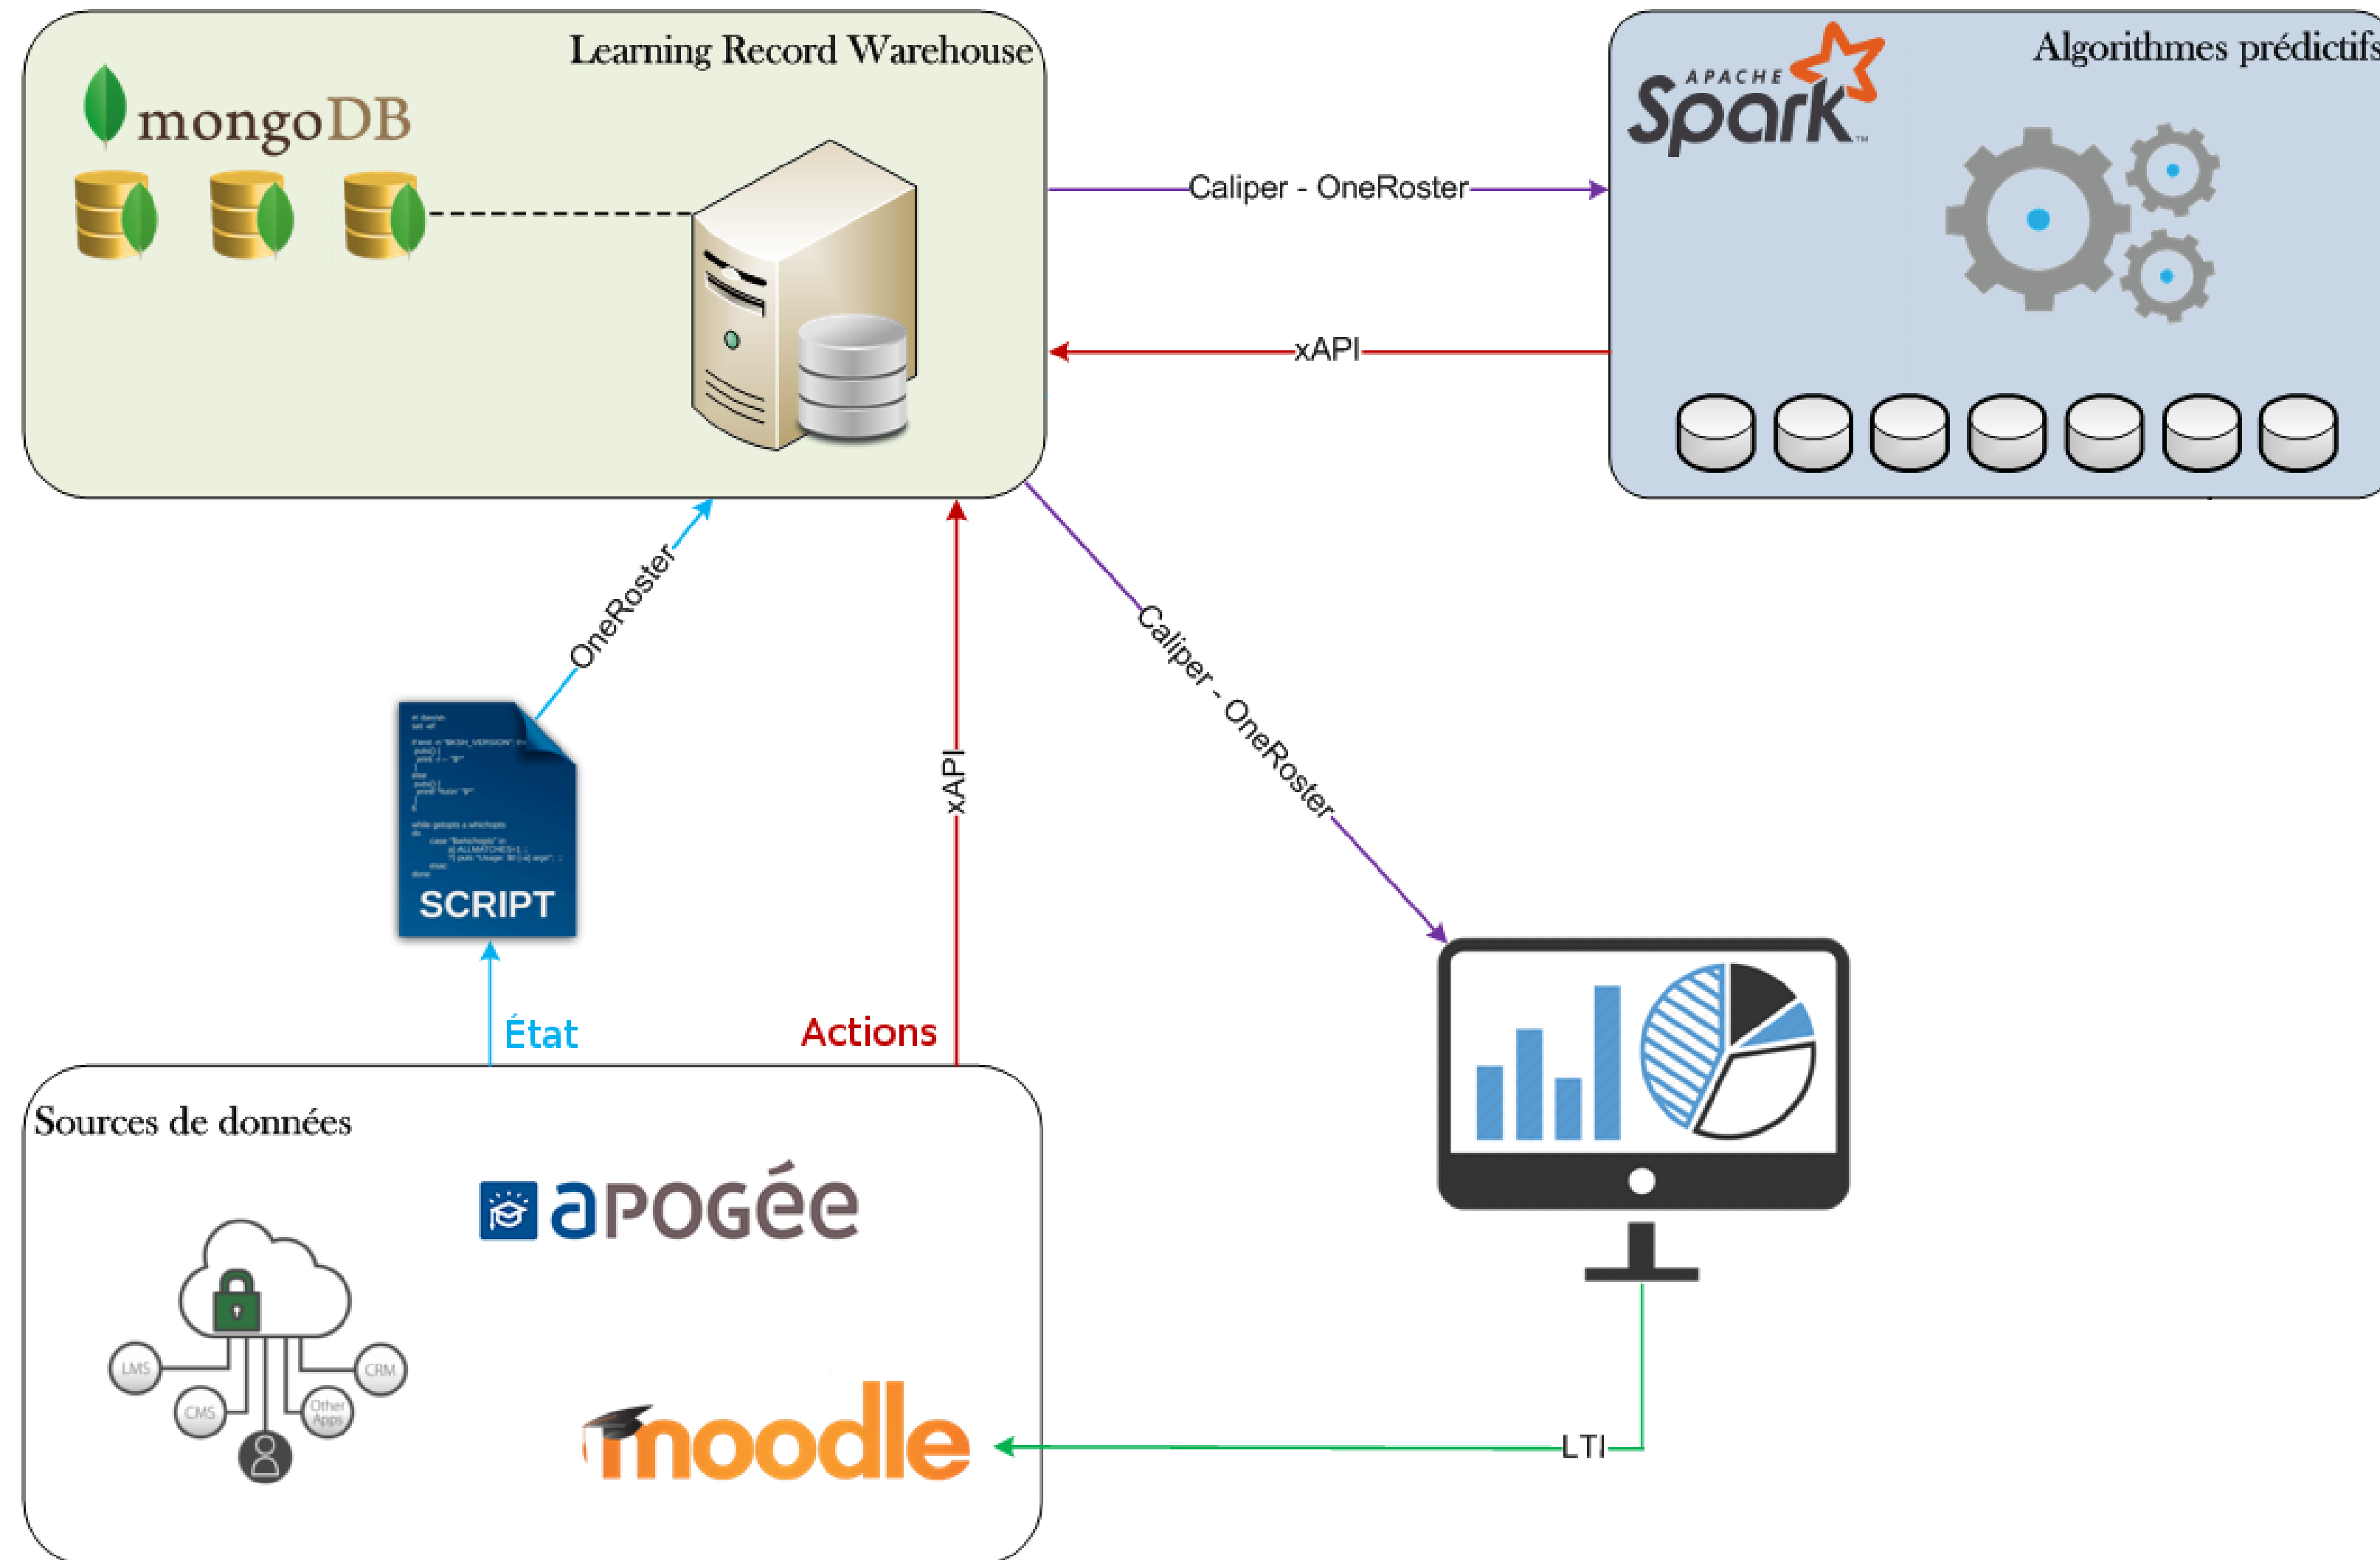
Learning Record Warehouse

mongoDB

Algorithmes prédictifs

APACHE Spark

Caliper - OneRoster

xAPI

OneRoster

xAPI

Caliper - OneRoster

SCRIPT

État

Actions

Sources de données

apogée

LMS

CRM

CMS

Other Apps

moodle

LTI